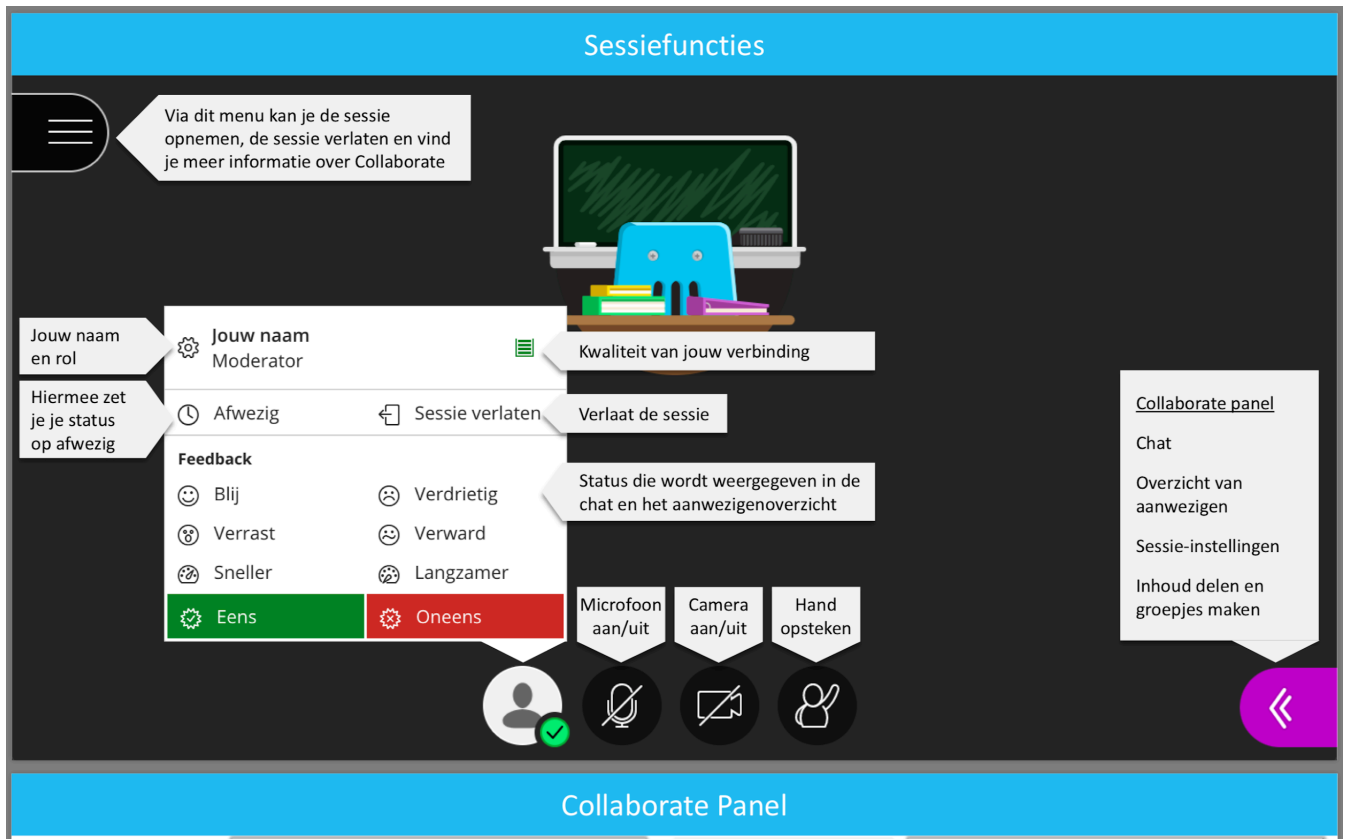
Sessiefuncties

Via dit menu kan je de sessie opnemen, de sessie verlaten en vind je meer informatie over Collaborate

Jouw naam en rol

Jouw naam
Moderator

Kwaliteit van jouw verbinding

Hiermee zet je je status op afwezig

Afwezig

Sessie verlaten

Verlaat de sessie

Feedback

Status die wordt weergegeven in de chat en het aanwezigenoverzicht

Blij

Verdrietig

Verrast

Verward

Sneller

Langzamer

Eens

Oneens

Microfoon aan/uit

Camera aan/uit

Hand opsteken

Collaborate panel

Chat

Overzicht van aanwezigen

Sessie-instellingen

Inhoud delen en groepjes maken

Collaborate Panel